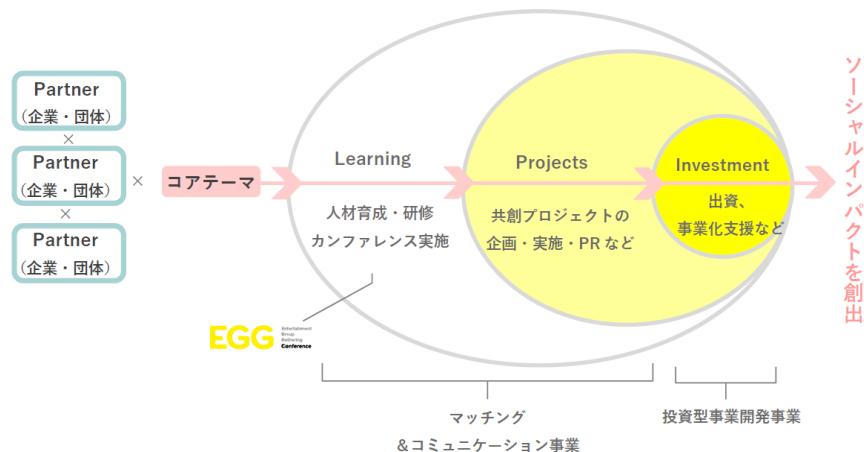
Partner
（企業・団体）
×
Partner
（企業・団体）
×
Partner
（企業・団体）

×

コアテーマ

Learning
人材育成・研修
カンファレンス実施

Projects
共創プロジェクトの
企画・実施・PR など

Investment
出資、
事業化支援など

ソーシャルインパクトを創出

EGG
Entertainment
Group
Gathering
Conference

マッチング
&コミュニケーション事業

投資型事業開発事業